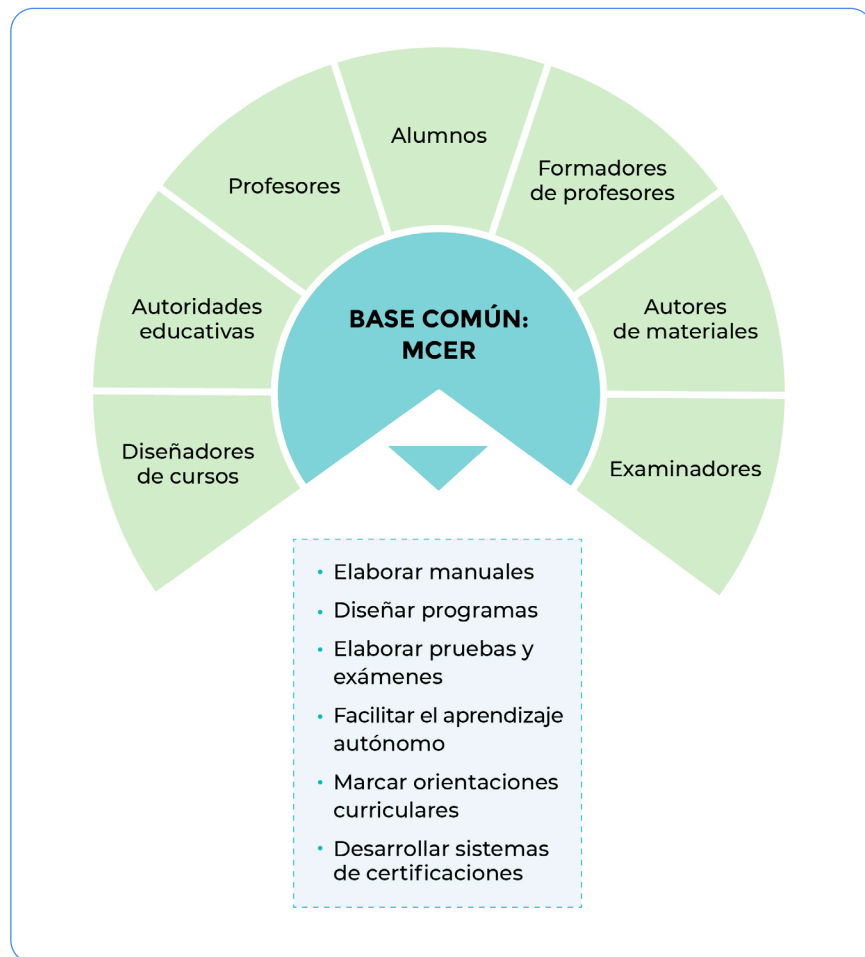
Alumnos

Profesores

Formadores de profesores

Autoridades educativas

BASE COMÚN: MCER

Autores de materiales

Diseñadores de cursos

Examinadores

- Elaborar manuales
- Diseñar programas
- Elaborar pruebas y exámenes
- Facilitar el aprendizaje autónomo
- Marcar orientaciones curriculares
- Desarrollar sistemas de certificaciones